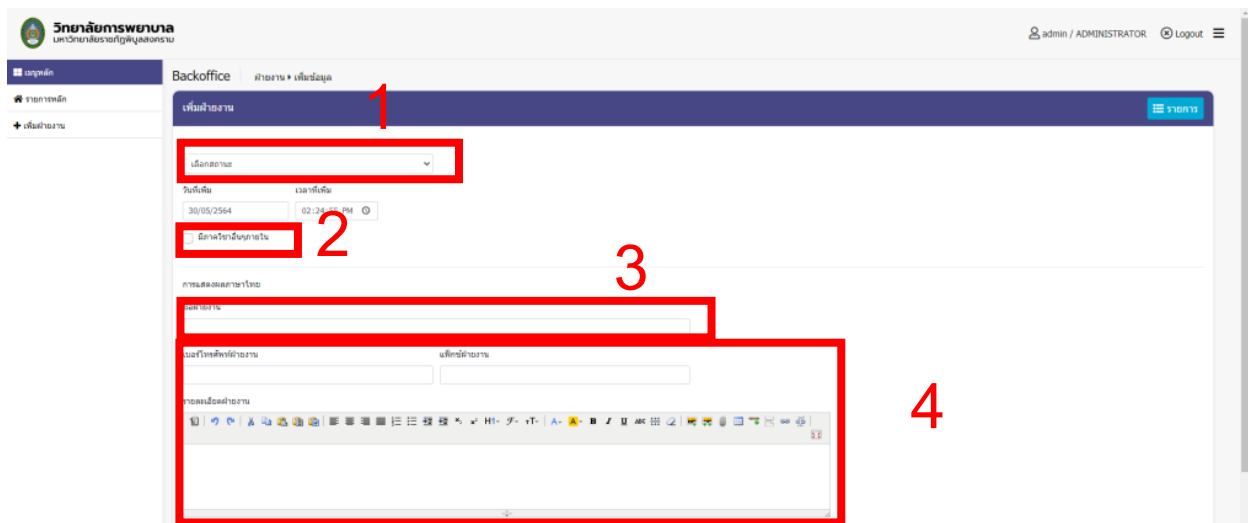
วิทยาลัยการพยาบาล
มหาวิทยาลัยราชภัฏพิบูลสงคราม

admin / ADMINISTRATOR Logout

เมนูหลัก
รายการหลัก
เพิ่มฝ่ายงาน

Backoffice ฝ่ายงาน ▸ เพิ่มข้อมูล

เพิ่มฝ่ายงาน

รายการ

1

เลือกสถานะ

วันที่เพิ่ม
30/05/2564

เวลาที่เพิ่ม
02:24:55 PM

มีภาควิชาอื่นๆภายใน

2

3

การแสดงผลภาษาไทย

ชื่อฝ่ายงาน

เบอร์โทรศัพท์ฝ่ายงาน

แฟ็กซ์ฝ่ายงาน

รายละเอียดฝ่ายงาน

4